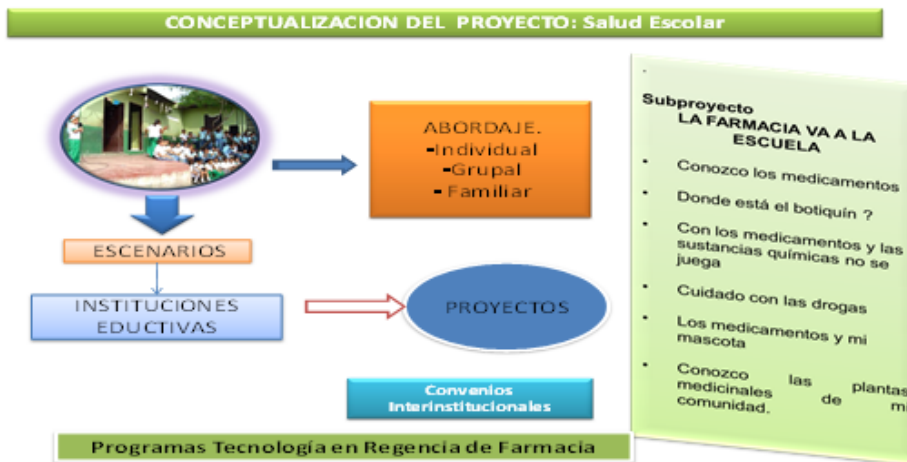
CONCEPTUALIZACION DEL PROYECTO: Salud Escolar

ABORDAJE.
-Individual
-Grupal
- Familiar

ESCENARIOS

INSTITUCIONES EDUCTIVAS

PROYECTOS

Convenios Interinstitucionales

Subproyecto
LA FARMACIA VA A LA ESCUELA

- Conozco los medicamentos
- Donde está el botiquín ?
- Con los medicamentos y las sustancias químicas no se juega
- Cuidado con las drogas
- Los medicamentos y mi mascota
- Conozco las plantas medicinales de mi comunidad.

Programas Tecnología en Regencia de Farmacia